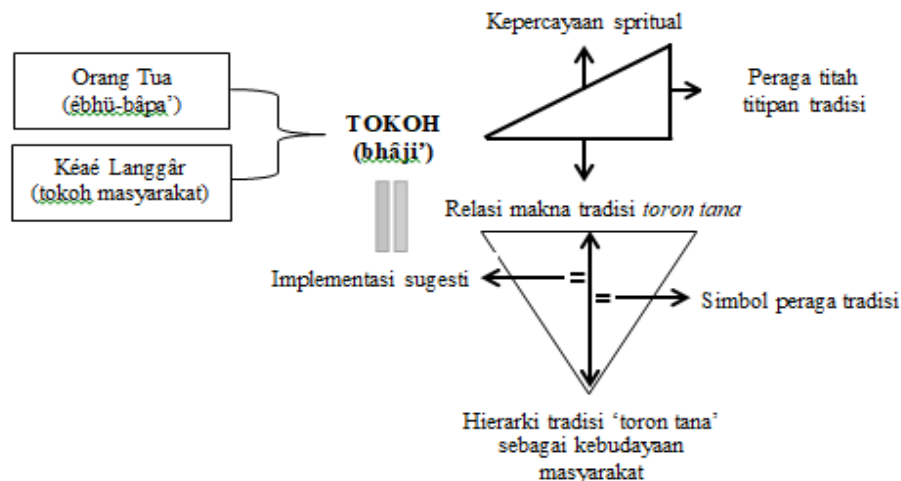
Orang Tua
(ébhü-bâpa')

Kéaé Langgâr
(tokoh masyarakat)

TOKOH
(bhâji')

Kepercayaan spritual

Peraga titah
titipan tradisi

Relasi makna tradisi *toron tana*

Implementasi sugesti

=

=

Simbol peraga tradisi

Hierarki tradisi 'toron tana'
sebagai kebudayaan
masyarakat